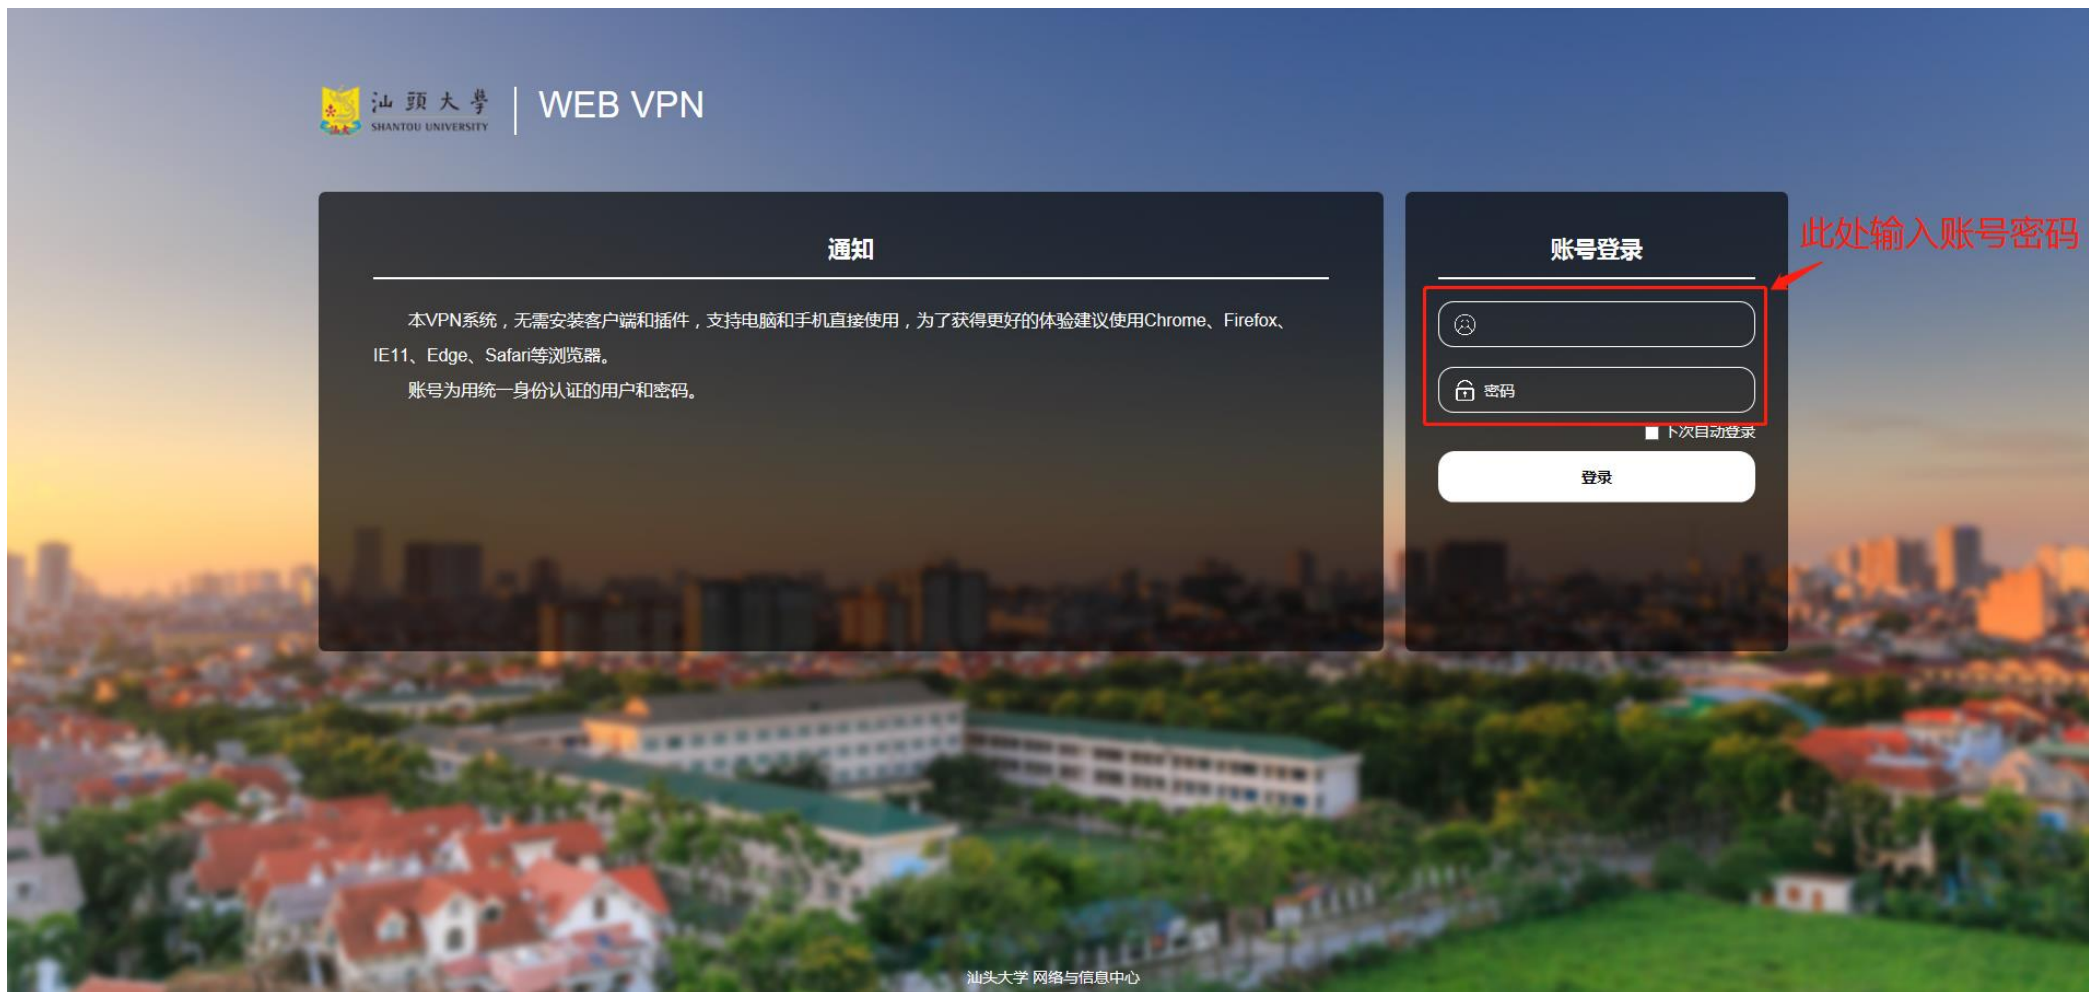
汕頭大學
SHANTOU UNIVERSITY
WEB VPN

通知

本VPN系统，无需安装客户端和插件，支持电脑和手机直接使用，为了获得更好的体验建议使用Chrome、Firefox、IE11、Edge、Safari等浏览器。

账号为用统一身份认证的用户和密码。

账号登录

此处输入账号密码

密码

下次自动登录

登录

汕头大学 网络与信息中心